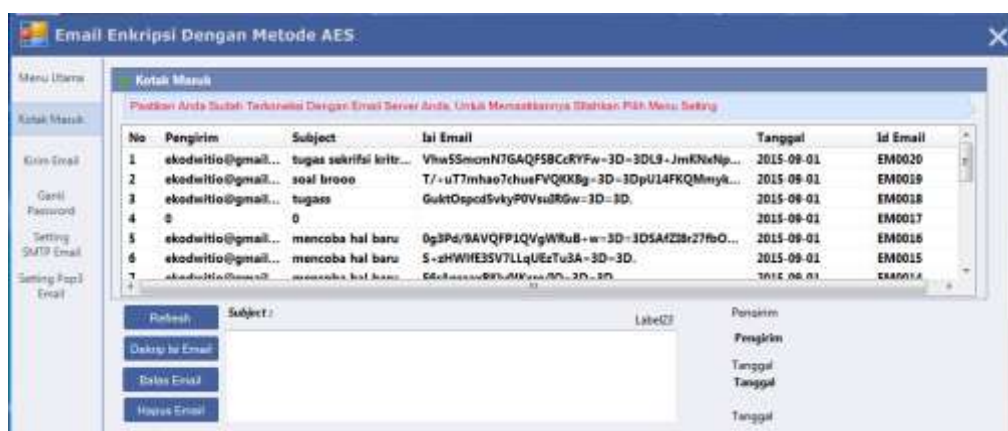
Email Enkripsi Dengan Metode AES

Menu Utama

Kotak Masuk

Kirim Email

Ganti Password

Setting SMTP Email

Setting Pop3 Email

Kotak Masuk

Pastikan Anda Sudah Terkoneksi Dengan Email Server Anda, Untuk Memastikannya Silahkan Pilih Menu Setting

| No | Pengirim | Subject | Isi Email | Tanggal | Id Email |
|---|---|---|---|---|---|
| 1 | ekodwitio@gmail... | tugas sekrifsi kritr... | Vhw5SmonN7GAQFSBCcRYFw-3D-3DL9-JmKNxNp... | 2015-09-01 | EM0020 |
| 2 | ekodwitio@gmail... | soal brooo | T/+uT7mhao7chueFVQKK8g-3D-3DpU14FKQMmyk... | 2015-09-01 | EM0019 |
| 3 | ekodwitio@gmail... | tugass | GuktOspcdSvkyP0VsuRGw-3D-3D. | 2015-09-01 | EM0018 |
| 4 | 0 | 0 | | 2015-09-01 | EM0017 |
| 5 | ekodwitio@gmail... | mencoba hal baru | 0g3Pd/9AVQFP1QVgWRuB-w-3D-3DSAfZ8r27fbO... | 2015-09-01 | EM0016 |
| 6 | ekodwitio@gmail... | mencoba hal baru | S-zHWIfE3SV7LLqUEzTu3A-3D-3D. | 2015-09-01 | EM0015 |
| 7 | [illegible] | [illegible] | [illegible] | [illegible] | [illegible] |

Refresh

Dekrip Isi Email

Balas Email

Hapus Email

Subject :

Label23

Pengirim

Pengirim

Tanggal

Tanggal

Tanggal